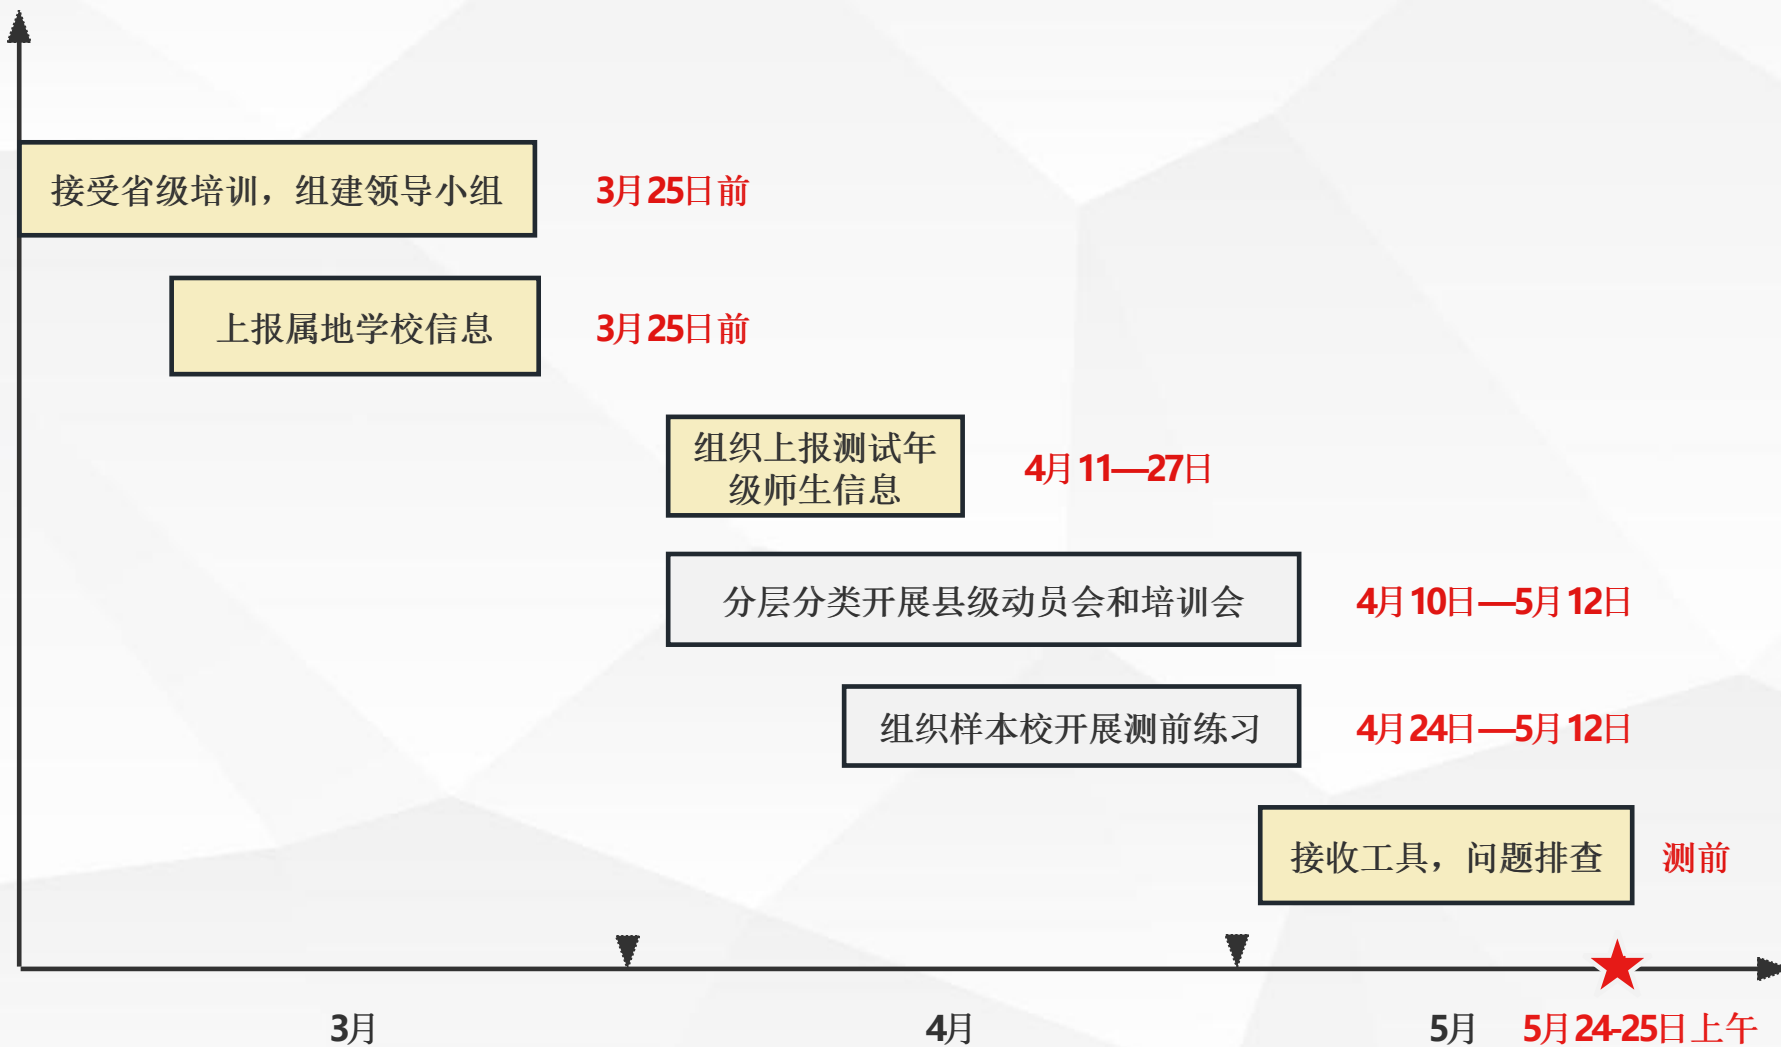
接受省级培训，组建领导小组

3月25日前

上报属地学校信息

3月25日前

组织上报测试年级师生信息

4月11—27日

分层分类开展县级动员会和培训会

4月10日—5月12日

组织样本校开展测前练习

4月24日—5月12日

接收工具，问题排查

测前

3月

4月

5月

5月24-25日上午